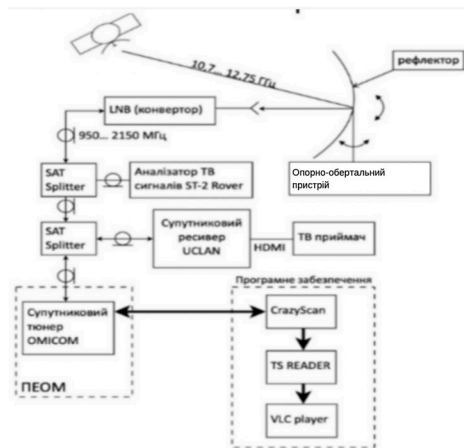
10,7... 12,75 ГГц

рефлектор

LNB (конвертор)

950... 2150 МГц

SAT Splitter

Аналізатор ТВ сигналів ST-2 Rover

Опорно-обертальний пристрій

SAT Splitter

Супутниковий ресивер UCLAN

HDMI

ТВ приймач

Програмне забезпечення

Супутниковий тюнер OMICOM

CrazyScan

TS READER

VLC player

ПЕОМ